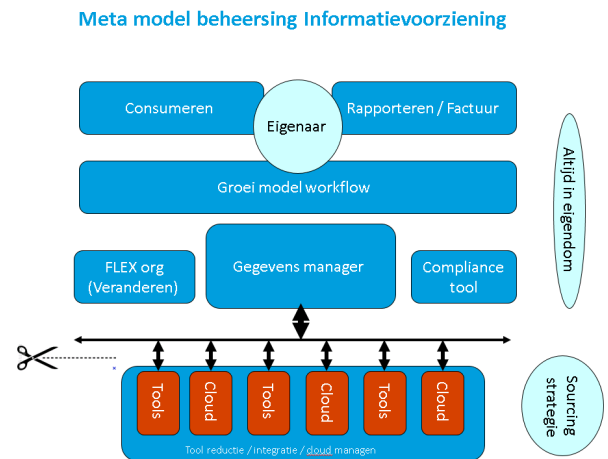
Meta model beheersing Informatievoorziening

Consumeren

Eigenaar

Rapporteren / Factuur

Altijd in eigendom

Groei model workflow

FLEX org (Veranderen)

Gegevens manager

Compliance tool

Tools

Cloud

Tools

Cloud

Tools

Cloud

Sourcing strategie

Tool reductie / integratie / cloud managen